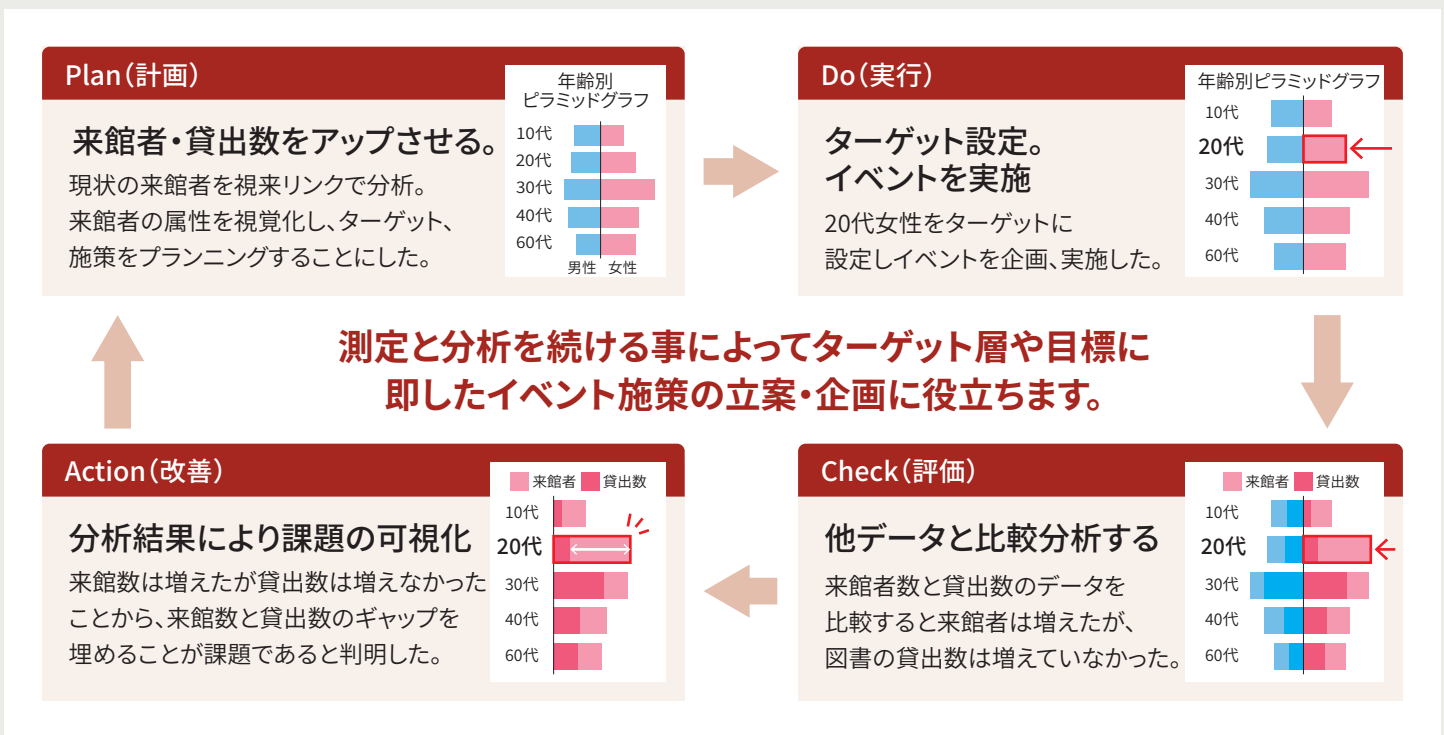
Plan(計画)

来館者・貸出数をアップさせる。

現状の来館者を視来リンクで分析。
来館者の属性を視覚化し、ターゲット、
施策をプランニングすることにした。

年齢別
ピラミッドグラフ

10代
20代
30代
40代
60代
男性 女性

Do(実行)

ターゲット設定。
イベントを実施

20代女性をターゲットに
設定しイベントを企画、実施した。

年齢別ピラミッドグラフ

10代
20代
30代
40代
60代

測定と分析を続ける事によってターゲット層や目標に即したイベント施策の立案・企画に役立ちます。

Action(改善)

分析結果により課題の可視化

来館数は増えたが貸出数は増えなかったことから、来館数と貸出数のギャップを埋めることが課題であると判明した。

来館者 貸出数

10代
20代
30代
40代
60代

Check(評価)

他データと比較分析する

来館者数と貸出数のデータを
比較すると来館者は増えたが、
図書の貸出数は増えていなかった。

来館者 貸出数

10代
20代
30代
40代
60代